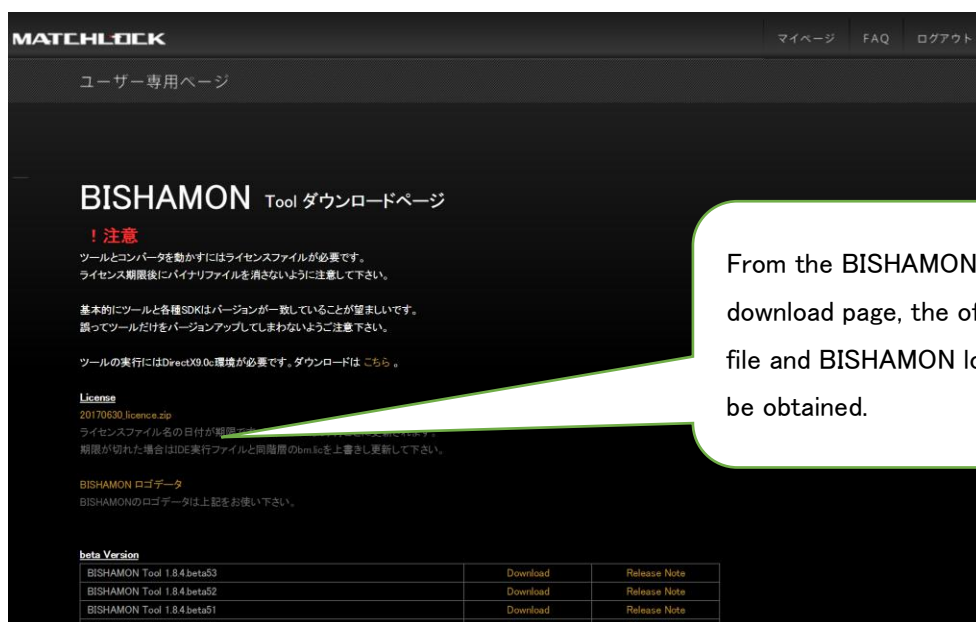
MATCHLOCK

マイページ FAQ ログアウト

ユーザー専用ページ

BISHAMON Tool ダウンロードページ

！注意

ツールとコンバータを動かすにはライセンスファイルが必要です。
ライセンス期限後にバイナリファイルを消さないように注意して下さい。

基本的にツールと各種SDKはバージョンが一致していることが望ましいです。
誤ってツールだけをバージョンアップしてしまわないようご注意下さい。

ツールの実行にはDirectX9.0c環境が必要です。ダウンロードは こちら 。

License
20170630_licence.zip
ライセンスファイル名の日付が期限で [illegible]
期限が切れた場合はIDE実行ファイルと同階層のbm.licを上書き更新して下さい。

BISHAMON ロゴデータ
BISHAMONのロゴデータは上記をお使い下さい。

From the BISHAMON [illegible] download page, the o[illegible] file and BISHAMON l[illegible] be obtained.

beta Version

| | | |
|---|---|---|
| BISHAMON Tool 1.8.4.beta53 | Download | Release Note |
| BISHAMON Tool 1.8.4.beta52 | Download | Release Note |
| BISHAMON Tool 1.8.4.beta51 | Download | Release Note |